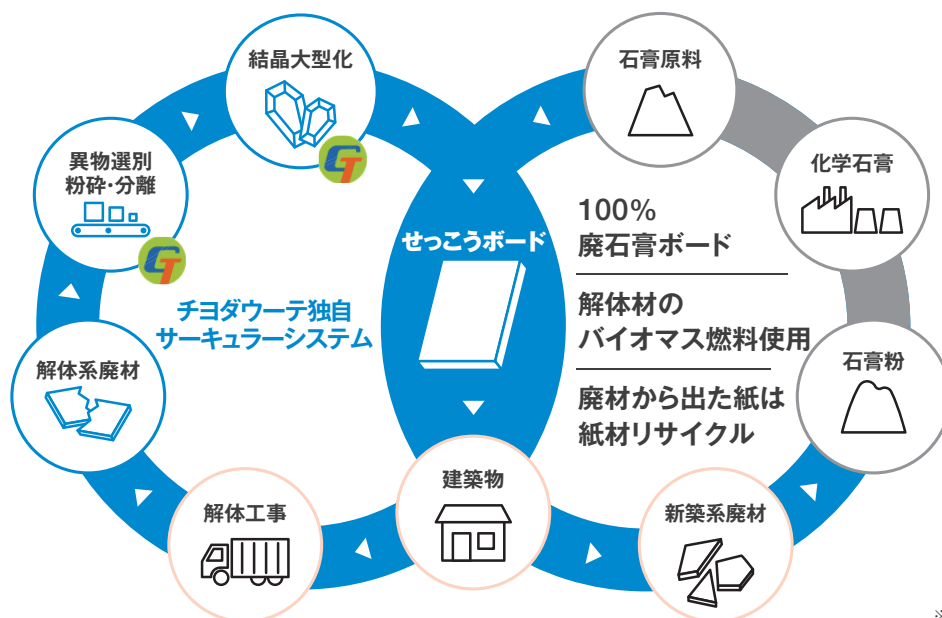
結晶大型化

石膏原料

異物選別
粉砕・分離

化学石膏

せっこうボード

100%
廃石膏ボード

解体材の
バイオマス燃料使用

廃材から出た紙は
紙材リサイクル

チヨダウーテ独自
サーキュラーシステム

石膏粉

解体系廃材

建築物

解体工事

新築系廃材